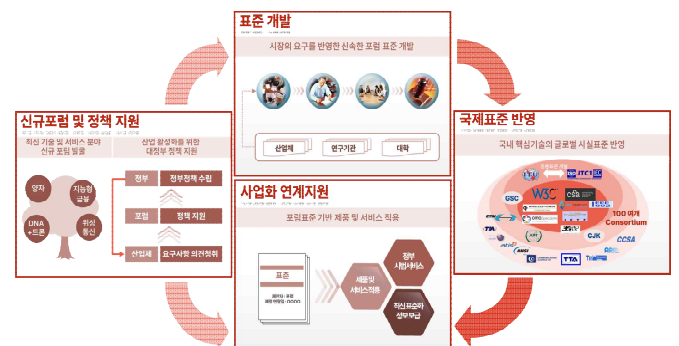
표준 개발

시장의 요구를 반영한 신속한 포럼 표준 개발

산업체

연구기관

대학

신규포럼 및 정책 지원

혁신 기술 및 서비스 분야 신규 포럼 발굴

산업 활성화를 위한 대정부 정책 지원

양자

지능형 금융

DNA 스트론

위성 통신

정부

정부정책 수립

포럼

정책 지원

산업체

요구사항 의견청취

국제표준 반영

국내 핵심기술의 글로벌 사실표준 반영

WSC

GSC

ITU

IEC

ISO

JTC1

ETSI

TIA

ATIS

TTA

CCSA

3GPP

100 여개 Consortium

사업화 연계지원

포럼표준 기반 제품 및 서비스 적용

표준

제품/서비스 적용

정부 시범서비스

혁신조달 성능평가

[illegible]